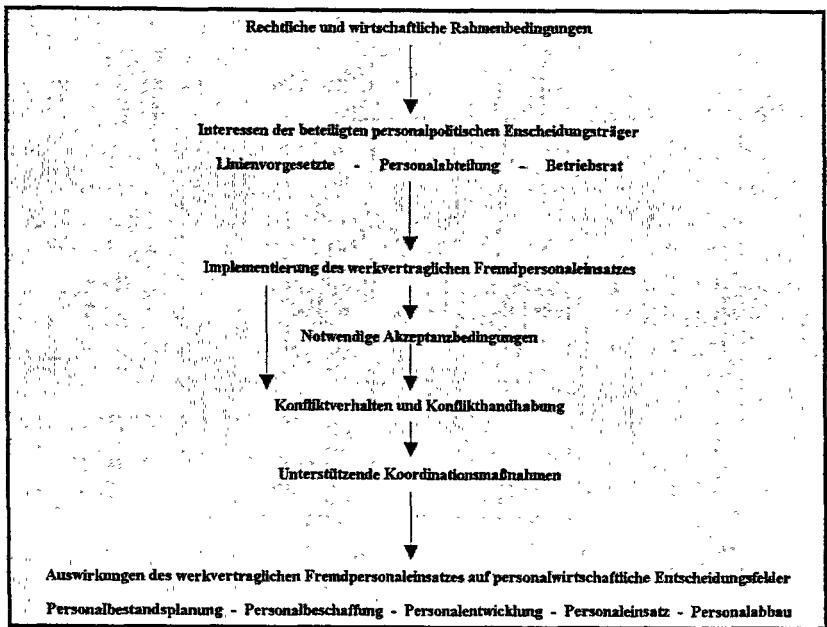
Rechtliche und wirtschaftliche Rahmenbedingungen

Interessen der beteiligten personalpolitischen Enscheidungsträger

Linienvorgesetzte - Personalabteilung - Betriebsrat

Implementierung des werkvertraglichen Fremdpersonaleinsatzes

Notwendige Akzeptanzbedingungen

Konfliktverhalten und Konflikthandhabung

Unterstützende Koordinationsmaßnahmen

Auswirkungen des werkvertraglichen Fremdpersonaleinsatzes auf personalwirtschaftliche Entscheidungsfelder

Personalbestandsplanung - Personalbeschaffung - Personalentwicklung - Personaleinsatz - Personalabbau